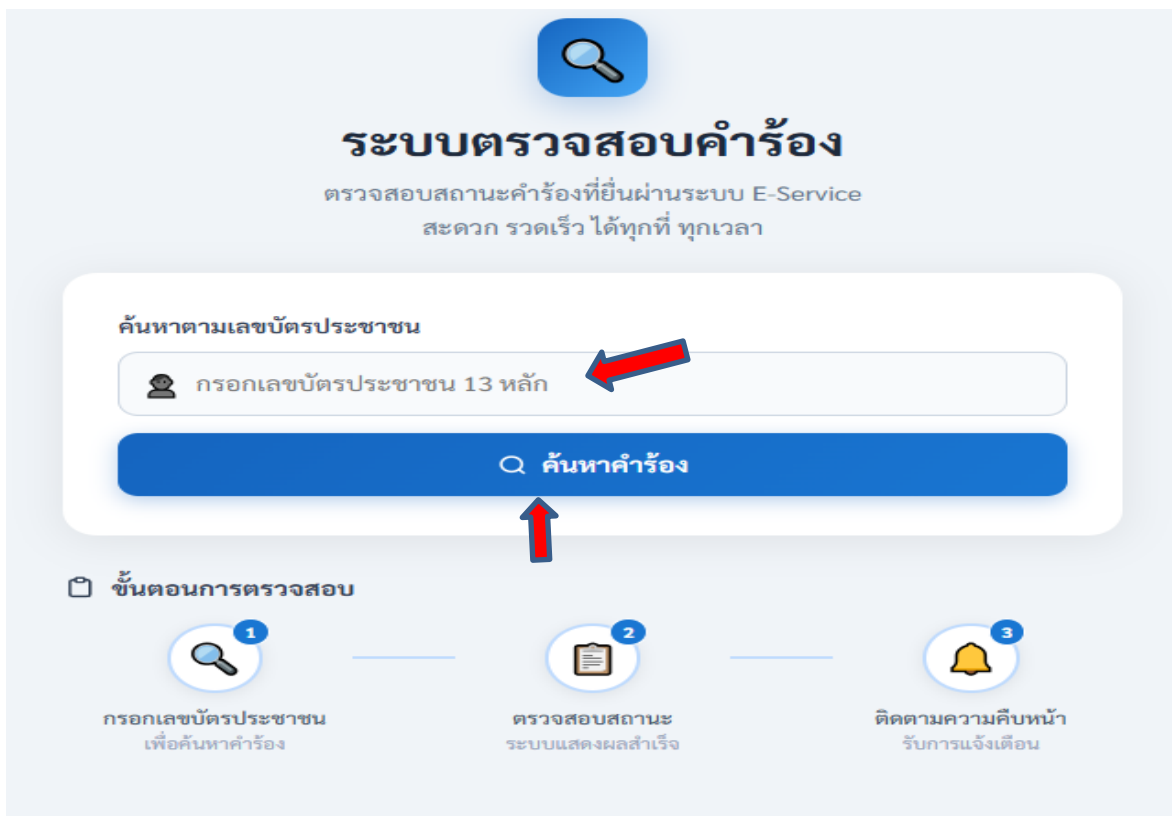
ระบบตรวจสอบคำร้อง

ตรวจสอบสถานะคำร้องที่ยื่นผ่านระบบ E-Service
สะดวก รวดเร็ว ได้ทุกที่ ทุกเวลา

ค้นหาตามเลขบัตรประชาชน

กรอกเลขบัตรประชาชน 13 หลัก

ค้นหาคำร้อง

ขั้นตอนการตรวจสอบ

1
กรอกเลขบัตรประชาชน
เพื่อค้นหาคำร้อง

2
ตรวจสอบสถานะ
ระบบแสดงผลสำเร็จ

3
ติดตามความคืบหน้า
รับการแจ้งเตือน